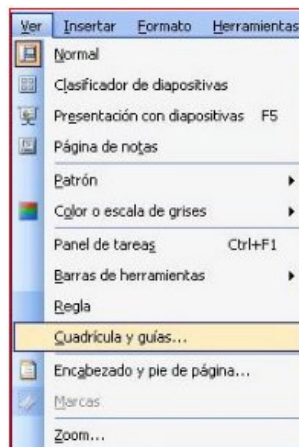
Ver Insertar Formato Herramientas

Normal
Clasificador de diapositivas
Presentación con diapositivas F5
Página de notas
Patrón
Color o escala de grises
Panel de tareas Ctrl+F1
Barras de herramientas
Regla
Cuadrícula y guías...
Encabezado y pie de página...
Marcas
Zoom...